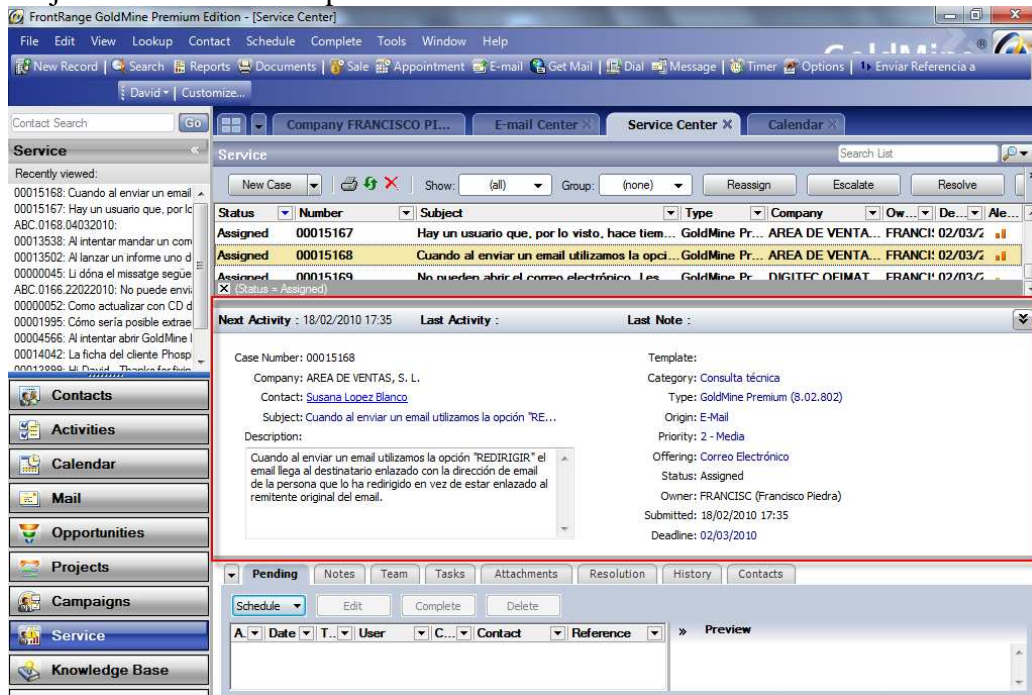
FrontRange GoldMine Premium Edition - [Service Center]

File Edit View Lookup Contact Schedule Complete Tools Window Help

New Record | Search | Reports | Documents | Sale | Appointment | E-mail | Get Mail | Dial | Message | Timer | Options | Enviar Referencia a

David ▾ | Customize...

Contact Search Go

Service

Recently viewed:
00015168: Cuando al enviar un email
00015167: Hay un usuario que, por lo
ABC.0168.04032010:
00013538: Al intentar mandar un com
00013502: Al lanzar un informe uno d
00000045: Li dóna el missatge següe
ABC.0166.22022010: No puede envi
00000052: Como actualizar con CD d
00001995: Cómo sería posible extrae
00004566: Al intentar abrir GoldMine l
00014042: La ficha del cliente Phosp
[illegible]

Contacts
Activities
Calendar
Mail
Opportunities
Projects
Campaigns
Service
Knowledge Base

Company FRANCISCO PI... | E-mail Center | Service Center | Calendar

Service

Search List

New Case | Show: (all) | Group: (none) | Reassign | Escalate | Resolve

| Status | Number | Subject | Type | Company | Ow... | De... | Ale... |
|---|---|---|---|---|---|---|---|
| Assigned | 00015167 | Hay un usuario que, por lo visto, hace tiem... | GoldMine Pr... | AREA DE VENTA... | FRANCI | 02/03/2 | |
| Assigned | 00015168 | Cuando al enviar un email utilizamos la opci... | GoldMine Pr... | AREA DE VENTA... | FRANCI | 02/03/2 | |
| Assigned | 00015169 | No pueden abrir el correo electrónico. Les... | GoldMine Pr... | DIGITEC OFIMAT... | FRANCI | 02/03/2 | |

(Status = Assigned)

Next Activity : 18/02/2010 17:35 Last Activity : Last Note :

Case Number: 00015168
Company: AREA DE VENTAS, S. L.
Contact: Susana Lopez Blanco
Subject: Cuando al enviar un email utilizamos la opción "RE...
Description:
Cuando al enviar un email utilizamos la opción "REDIRIGIR" el email llega al destinatario enlazado con la dirección de email de la persona que lo ha redirigido en vez de estar enlazado al remitente original del email.

Template:
Category: Consulta técnica
Type: GoldMine Premium (8.02.802)
Origin: E-Mail
Priority: 2 - Media
Offering: Correo Electrónico
Status: Assigned
Owner: FRANCISC (Francisco Piedra)
Submitted: 18/02/2010 17:35
Deadline: 02/03/2010

Pending | Notes | Team | Tasks | Attachments | Resolution | History | Contacts

Schedule | Edit | Complete | Delete

A... | Date | T... | User | C... | Contact | Reference | » Preview